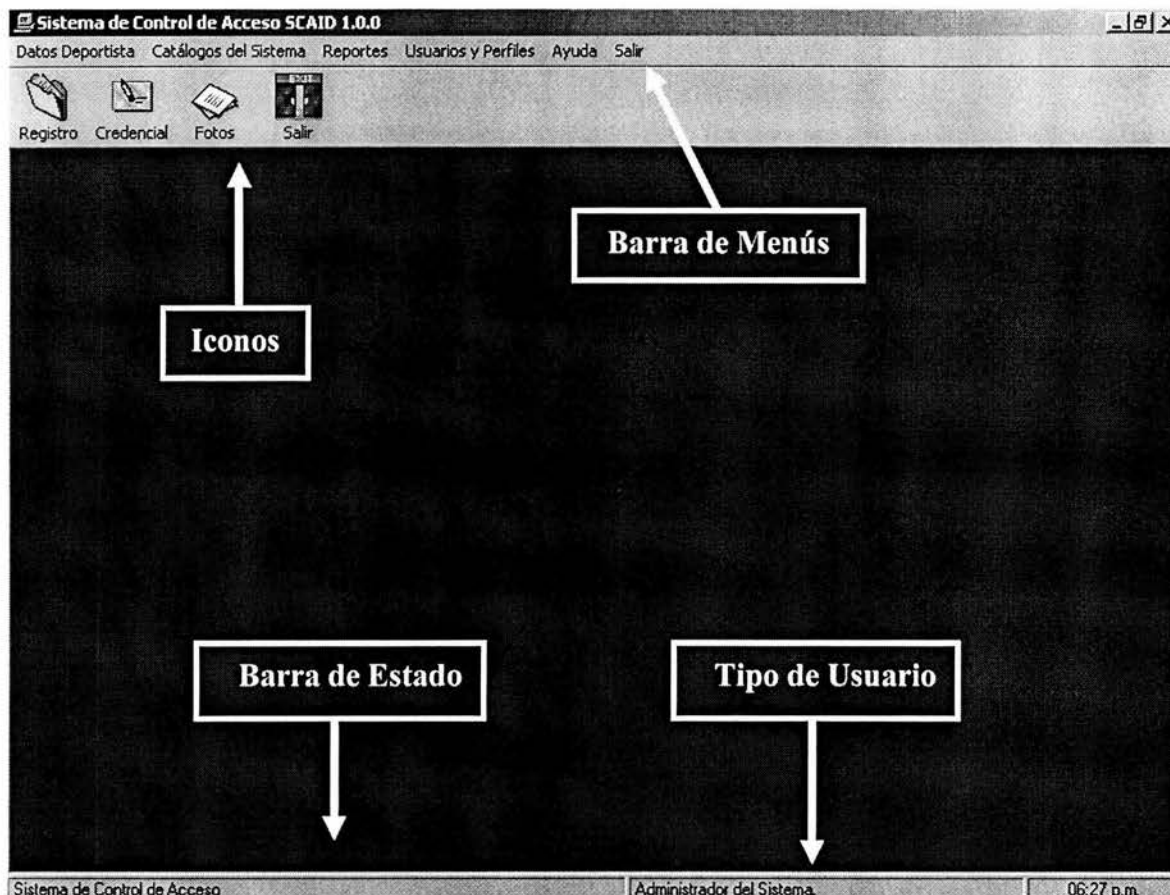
Sistema de Control de Acceso SCAID 1.0.0

Datos Deportista Catálogos del Sistema Reportes Usuarios y Perfiles Ayuda Salir

Registro Credencial Fotos Salir

EXIT

Barra de Menús

Iconos

Barra de Estado

Tipo de Usuario

Sistema de Control de Acceso

Administrador del Sistema.

06:27 p.m.